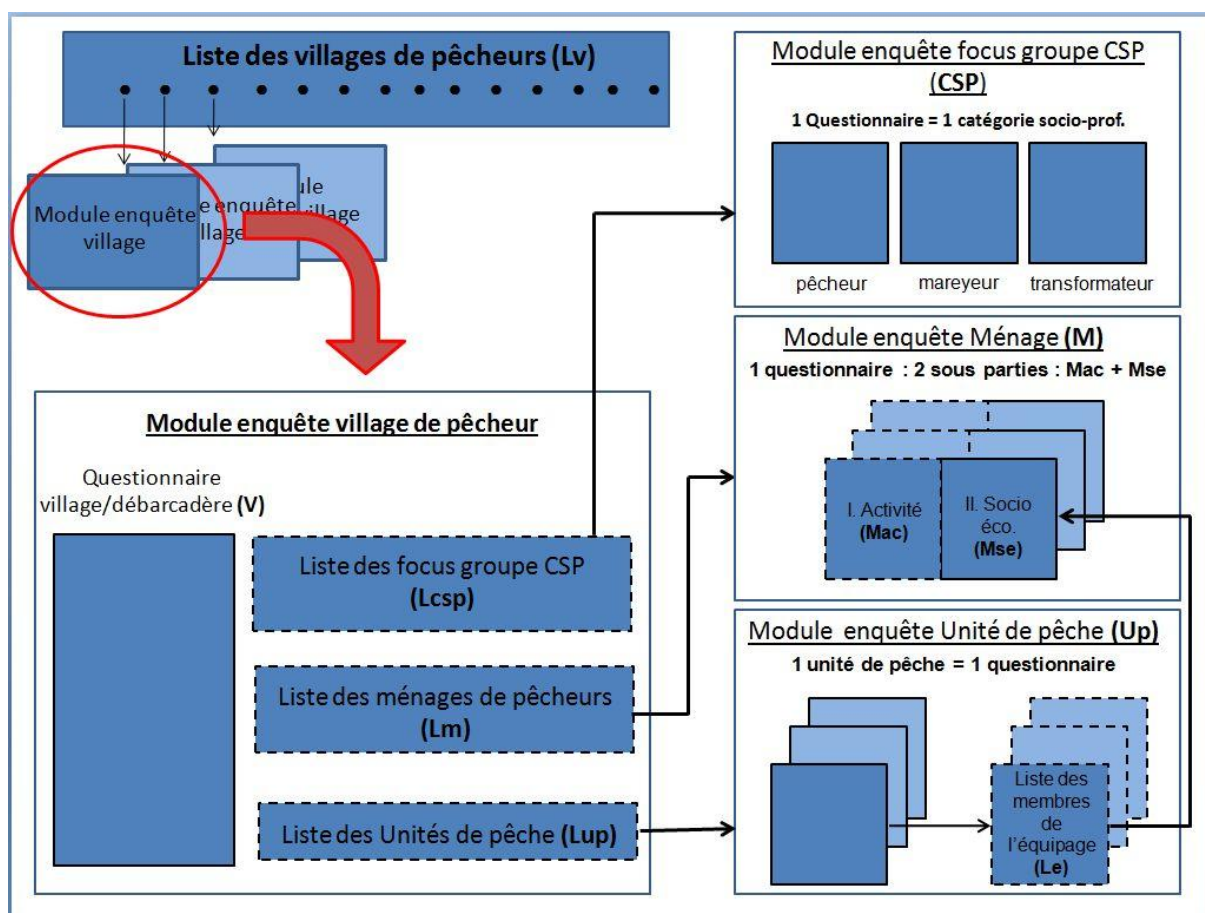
Liste des villages de pêcheurs (Lv)

Module enquête village

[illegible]e enquête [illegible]llage

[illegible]ule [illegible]illage

Module enquête focus groupe CSP (CSP)

1 Questionnaire = 1 catégorie socio-prof.

pêcheur

mareyeur

transformateur

Module enquête Ménage (M)

1 questionnaire : 2 sous parties : Mac + Mse

I. Activité (Mac)

II. Socio éco. (Mse)

Module enquête village de pêcheur

Questionnaire village/débarcadère (V)

Liste des focus groupe CSP (Lcsp)

Liste des ménages de pêcheurs (Lm)

Liste des Unités de pêche (Lup)

Module enquête Unité de pêche (Up)

1 unité de pêche = 1 questionnaire

Liste des membres de l'équipage (Le)